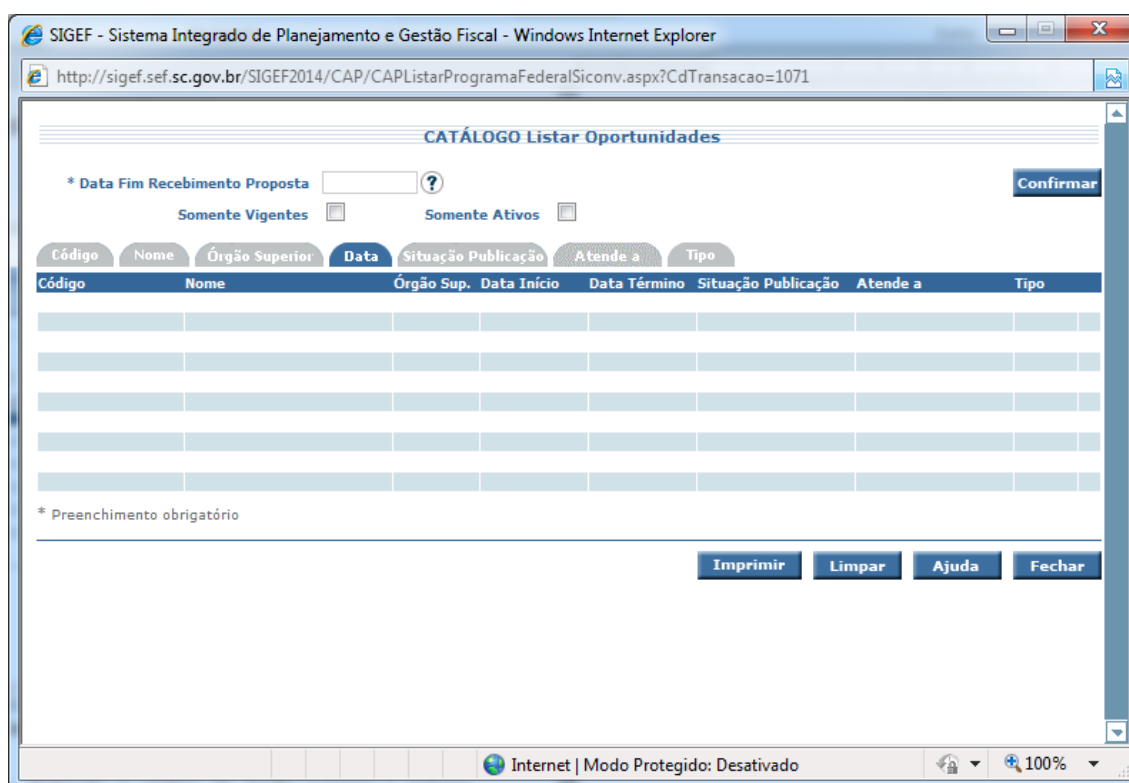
SIGEF - Sistema Integrado de Planejamento e Gestão Fiscal - Windows Internet Explorer

http://sigef.sef.sc.gov.br/SIGEF2014/CAP/CAPListarProgramaFederalSiconv.aspx?CdTransacao=1071

CATÁLOGO Listar Oportunidades

* Data Fim Recebimento Proposta ?

Confirmar

Somente Vigentes

Somente Ativos

Código Nome Órgão Superior Data Situação Publicação Atende a Tipo

| Código | Nome | Órgão Sup. | Data Início | Data Término | Situação Publicação | Atende a | Tipo |
|---|---|---|---|---|---|---|---|
| | | | | | | | |
| | | | | | | | |
| | | | | | | | |
| | | | | | | | |
| | | | | | | | |

* Preenchimento obrigatório

Imprimir Limpar Ajuda Fechar

Internet | Modo Protegido: Desativado

100%